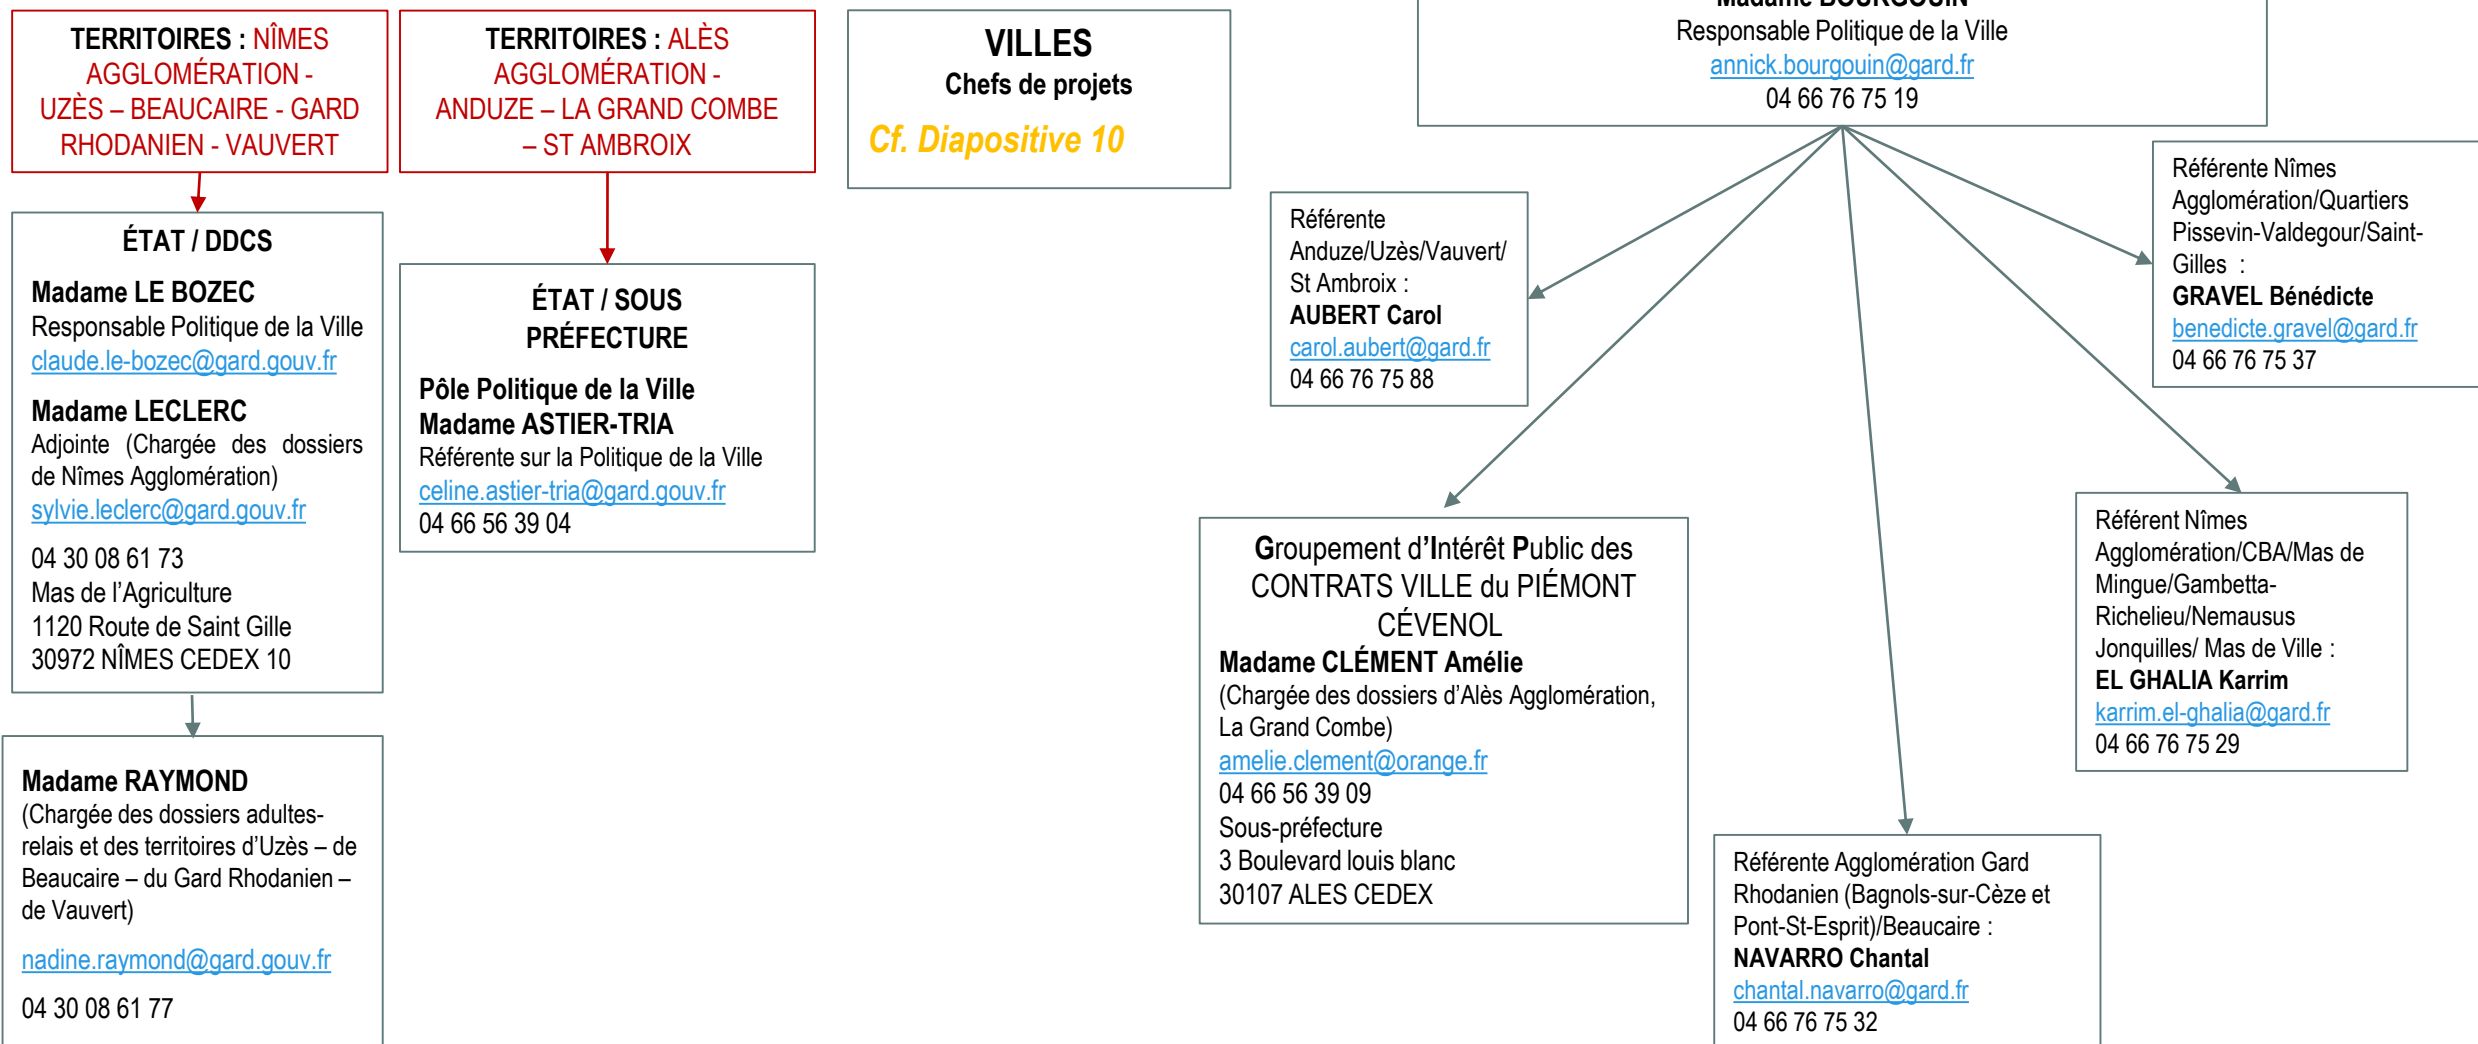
TERRITOIRES : NÎMES AGGLOMÉRATION - UZÈS – BEAUCAIRE - GARD RHODANIEN - VAUVERT

ÉTAT / DDCS

Madame LE BOZEC
Responsable Politique de la Ville
claude.le-bozec@gard.gouv.fr

Madame LECLERC
Adjointe (Chargée des dossiers de Nîmes Agglomération)
sylvie.leclerc@gard.gouv.fr

04 30 08 61 73
Mas de l'Agriculture
1120 Route de Saint Gille
30972 NÎMES CEDEX 10

Madame RAYMOND
(Chargée des dossiers adultes-relais et des territoires d'Uzès – de Beaucaire – du Gard Rhodanien – de Vauvert)

nadine.raymond@gard.gouv.fr

04 30 08 61 77

TERRITOIRES : ALÈS AGGLOMÉRATION - ANDUZE – LA GRAND COMBE – ST AMBROIX

ÉTAT / SOUS PRÉFECTURE

Pôle Politique de la Ville
Madame ASTIER-TRIA
Référente sur la Politique de la Ville
celine.astier-tria@gard.gouv.fr
04 66 56 39 04

VILLES
Chefs de projets
Cf. Diapositive 10

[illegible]
Responsable Politique de la Ville
annick.bourgouin@gard.fr
04 66 76 75 19

Référente Anduze/Uzès/Vauvert/ St Ambroix :
AUBERT Carol
carol.aubert@gard.fr
04 66 76 75 88

Référente Nîmes Agglomération/Quartiers Pissevin-Valdegour/Saint-Gilles :
GRAVEL Bénédicte
benedicte.gravel@gard.fr
04 66 76 75 37

Groupement d'Intérêt Public des CONTRATS VILLE du PIÉMONT CÉVENOL
Madame CLÉMENT Amélie
(Chargée des dossiers d'Alès Agglomération, La Grand Combe)
amelie.clement@orange.fr
04 66 56 39 09
Sous-préfecture
3 Boulevard louis blanc
30107 ALES CEDEX

Référent Nîmes Agglomération/CBA/Mas de Mingue/Gambetta-Richelieu/Nemausus Jonquilles/ Mas de Ville :
EL GHALIA Karrim
karrim.el-ghalia@gard.fr
04 66 76 75 29

Référente Agglomération Gard Rhodanien (Bagnols-sur-Cèze et Pont-St-Esprit)/Beaucaire :
NAVARRO Chantal
chantal.navarro@gard.fr
04 66 76 75 32